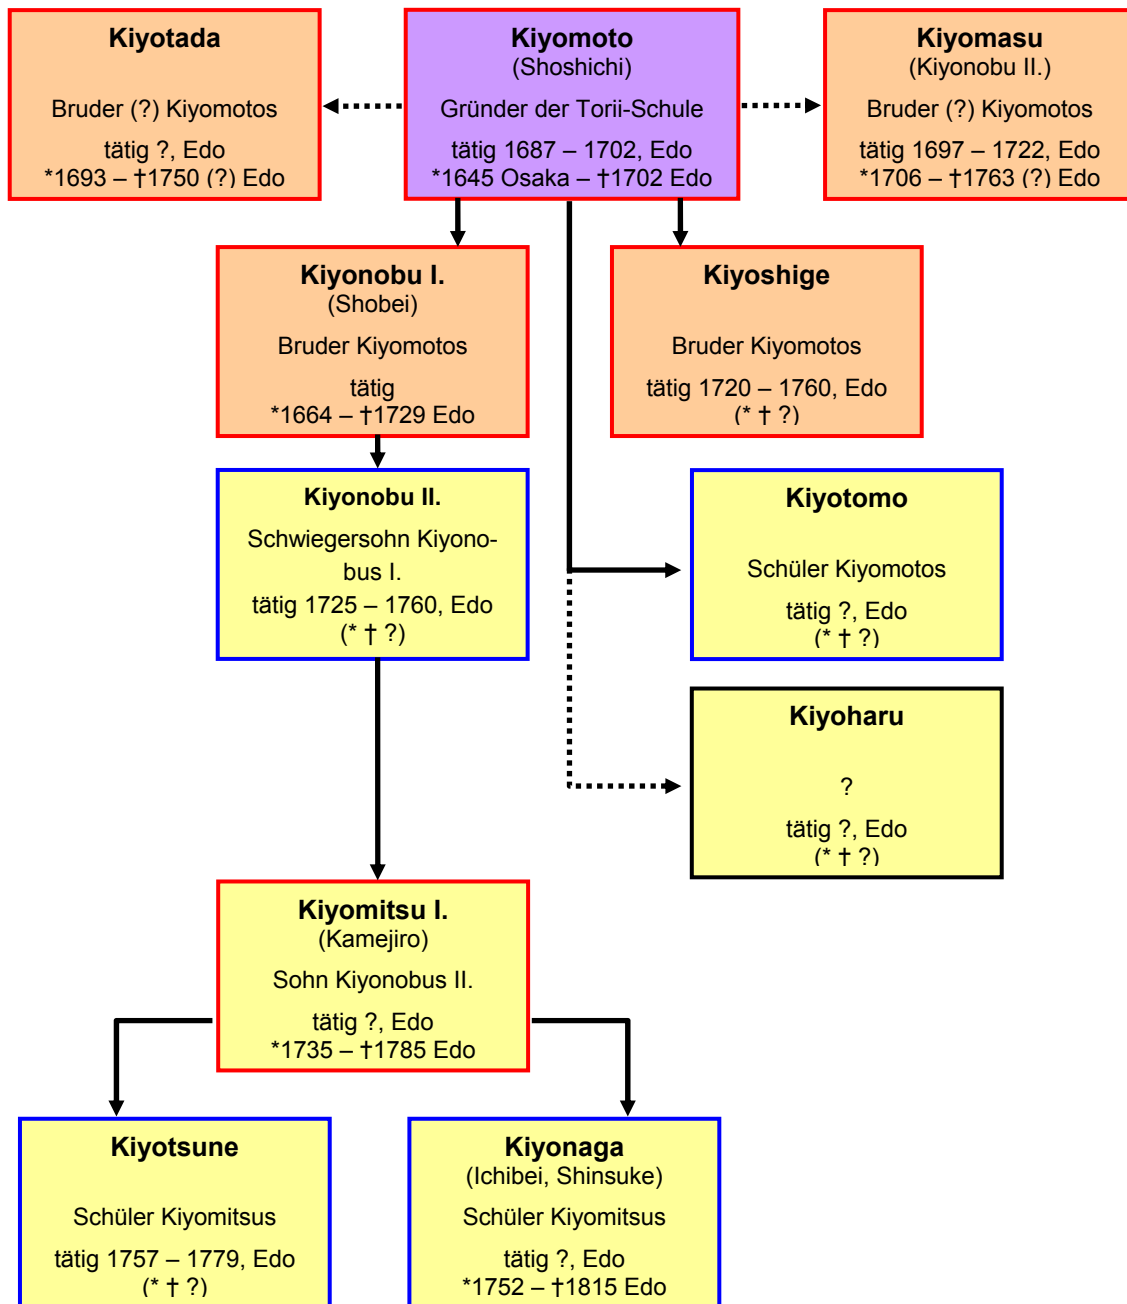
Kiyotada

Bruder (?) Kiyomotos

tätig ?, Edo
*1693 – †1750 (?) Edo

Kiyomoto
(Shoshichi)

Gründer der Torii-Schule

tätig 1687 – 1702, Edo
*1645 Osaka – †1702 Edo

Kiyomasu
(Kiyonobu II.)

Bruder (?) Kiyomotos

tätig 1697 – 1722, Edo
*1706 – †1763 (?) Edo

Kiyonobu I.
(Shobei)

Bruder Kiyomotos

tätig
*1664 – †1729 Edo

Kiyoshige

Bruder Kiyomotos

tätig 1720 – 1760, Edo
(* † ?)

Kiyonobu II.

Schwiegersohn Kiyonobus I.
tätig 1725 – 1760, Edo
(* † ?)

Kiyotomo

Schüler Kiyomotos

tätig ?, Edo
(* † ?)

Kiyoharu

?

tätig ?, Edo
(* † ?)

Kiyomitsu I.
(Kamejiro)

Sohn Kiyonobus II.

tätig ?, Edo
*1735 – †1785 Edo

Kiyotsune

Schüler Kiyomitsus

tätig 1757 – 1779, Edo
(* † ?)

Kiyonaga
(Ichibei, Shinsuke)

Schüler Kiyomitsus

tätig ?, Edo
*1752 – †1815 Edo